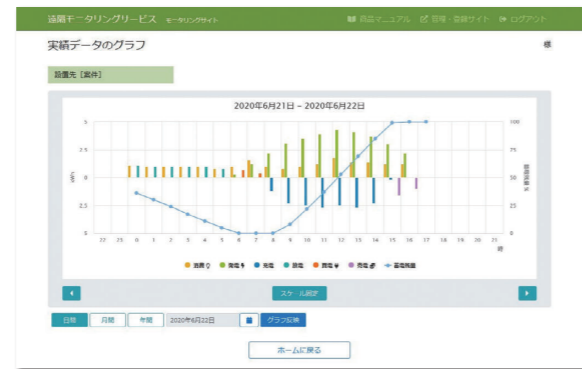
遠隔モニタリングサービス モニタリングサイト

取扱マニュアル 登録・変更サイト ログアウト

実績データのグラフ

設置先［案件］

2020年6月21日 – 2020年6月22日

5
2.5
0
-2.5
-5

kWh

100
75
50
25
0

蓄電残量 %

22 23 0 1 2 3 4 5 6 7 8 9 10 11 12 13 14 15 16 17 18 19 20 21

時

● 消費 ● 発電 ● 充電 ● 放電 ● 買電 ● 売電 ● 蓄電残量

スケール調整

日間 月間 年間 2020年6月22日 グラフ変換

ホームに戻る